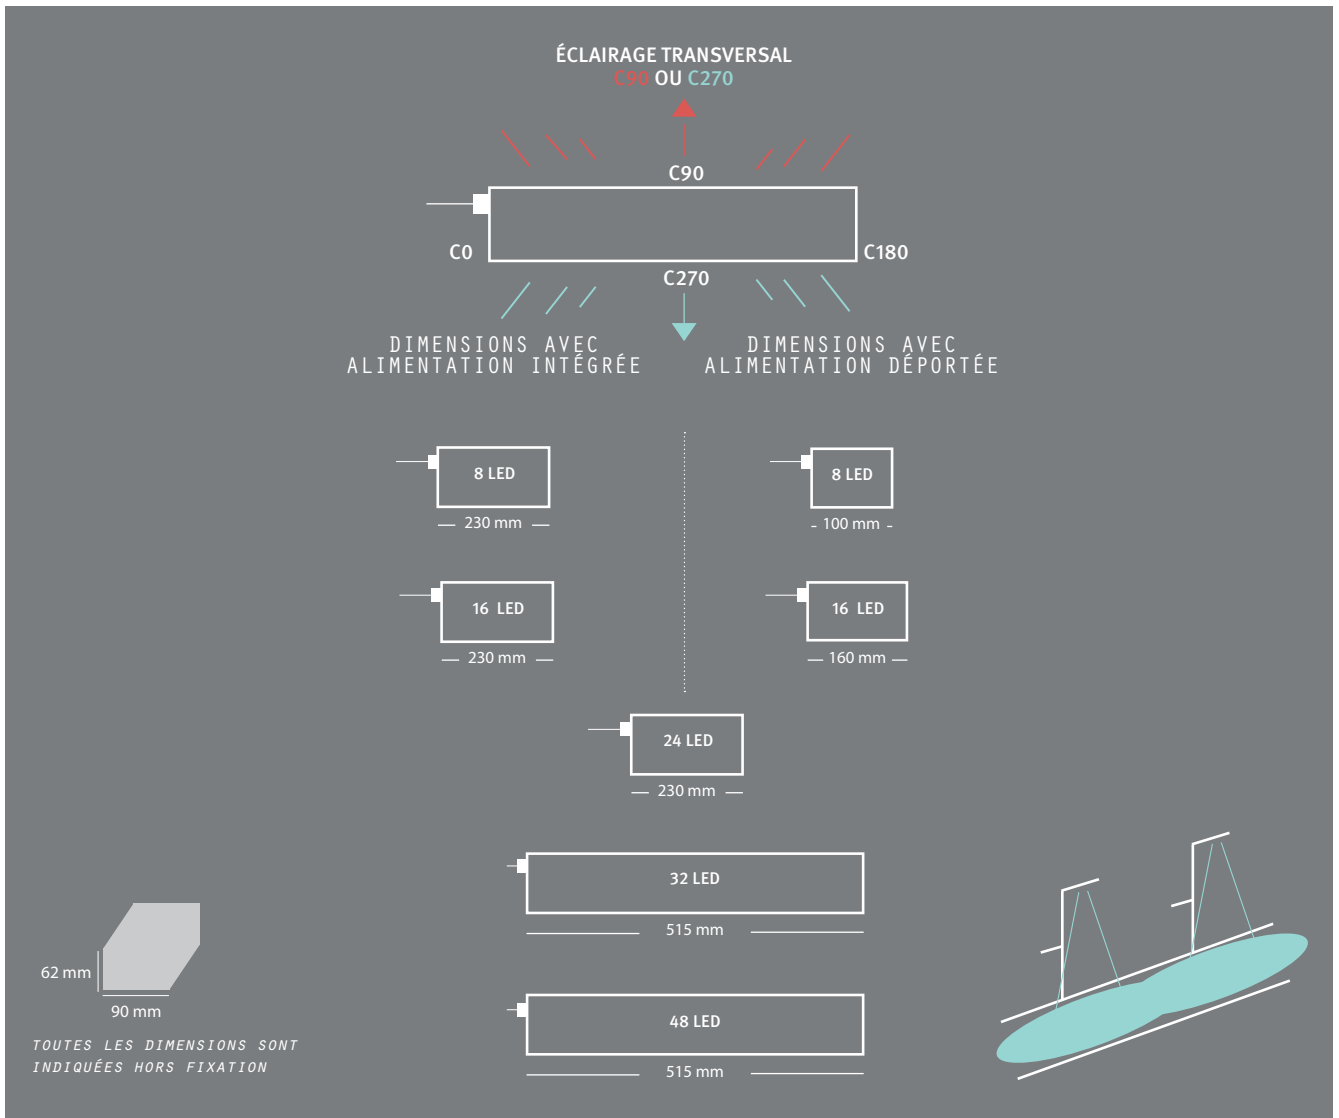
ÉCLAIRAGE TRANSVERSAL
C90 OU C270

C90

C0

C180

C270

DIMENSIONS AVEC ALIMENTATION INTÉGRÉE

DIMENSIONS AVEC ALIMENTATION DÉPORTÉE

8 LED
230 mm

8 LED
100 mm

16 LED
230 mm

16 LED
160 mm

24 LED
230 mm

32 LED
515 mm

48 LED
515 mm

62 mm

90 mm

TOUTES LES DIMENSIONS SONT INDIQUÉES HORS FIXATION